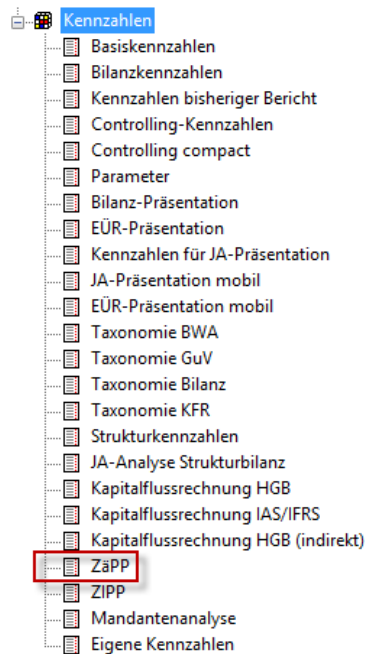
Kennzahlen
Basiskennzahlen
Bilanzkennzahlen
Kennzahlen bisheriger Bericht
Controlling-Kennzahlen
Controlling compact
Parameter
Bilanz-Präsentation
EÜR-Präsentation
Kennzahlen für JA-Präsentation
JA-Präsentation mobil
EÜR-Präsentation mobil
Taxonomie BWA
Taxonomie GuV
Taxonomie Bilanz
Taxonomie KFR
Strukturkennzahlen
JA-Analyse Strukturbilanz
Kapitalflussrechnung HGB
Kapitalflussrechnung IAS/IFRS
Kapitalflussrechnung HGB (indirekt)
ZäPP
ZIPP
Mandantenanalyse
Eigene Kennzahlen